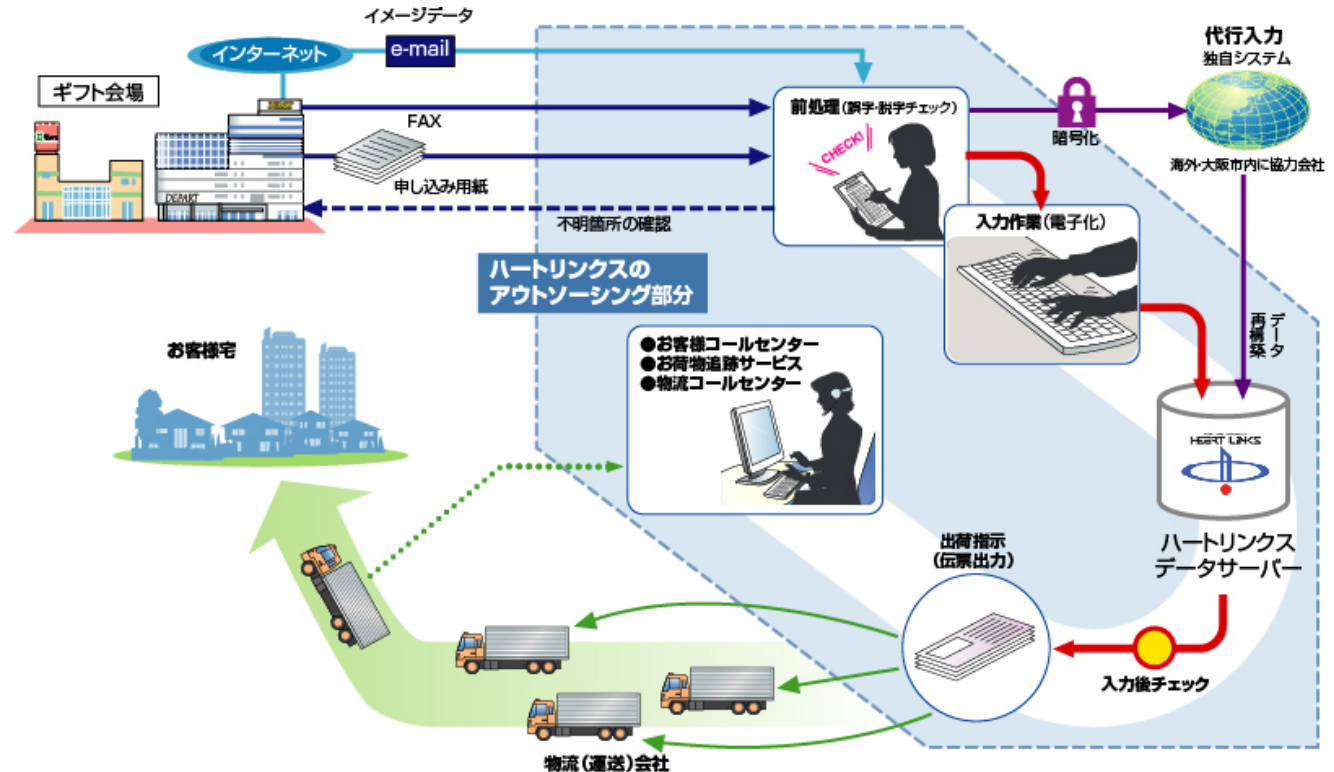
イメージデータ
インターネット
e-mail
ギフト会場
DEPART
FAX
申し込み用紙
不明箇所の確認
前処理（誤字・脱字チェック）
CHECK!
暗号化
代行入力
独自システム
海外・大阪市内に協力会社
入力作業（電子化）
ハートリンクスのアウトソーシング部分
データ再構築
お客様宅
●お客様コールセンター
●お荷物追跡サービス
●物流コールセンター
HEART LINKS
ハートリンクス
データサーバー
出荷指示
（伝票出力）
入力後チェック
物流（運送）会社